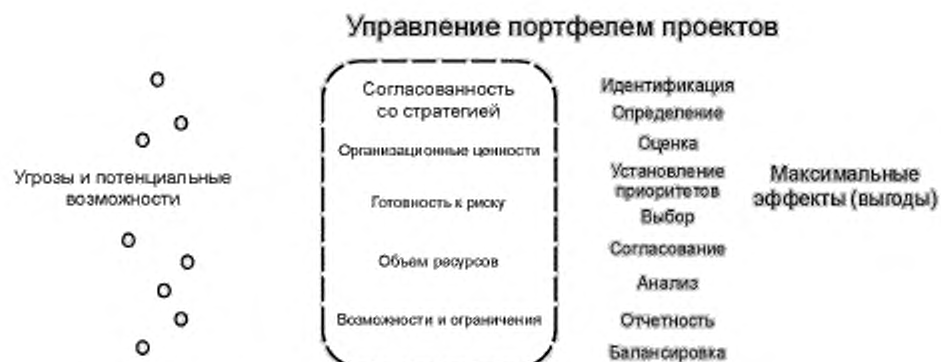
Управление портфелем проектов

Угрозы и потенциальные возможности

Согласованность со стратегией

Организационные ценности

Готовность к риску

Объем ресурсов

Возможности и ограничения

Идентификация
Определение
Оценка
Установление приоритетов
Выбор
Согласование
Анализ
Отчетность
Балансировка

Максимальные эффекты (выгоды)